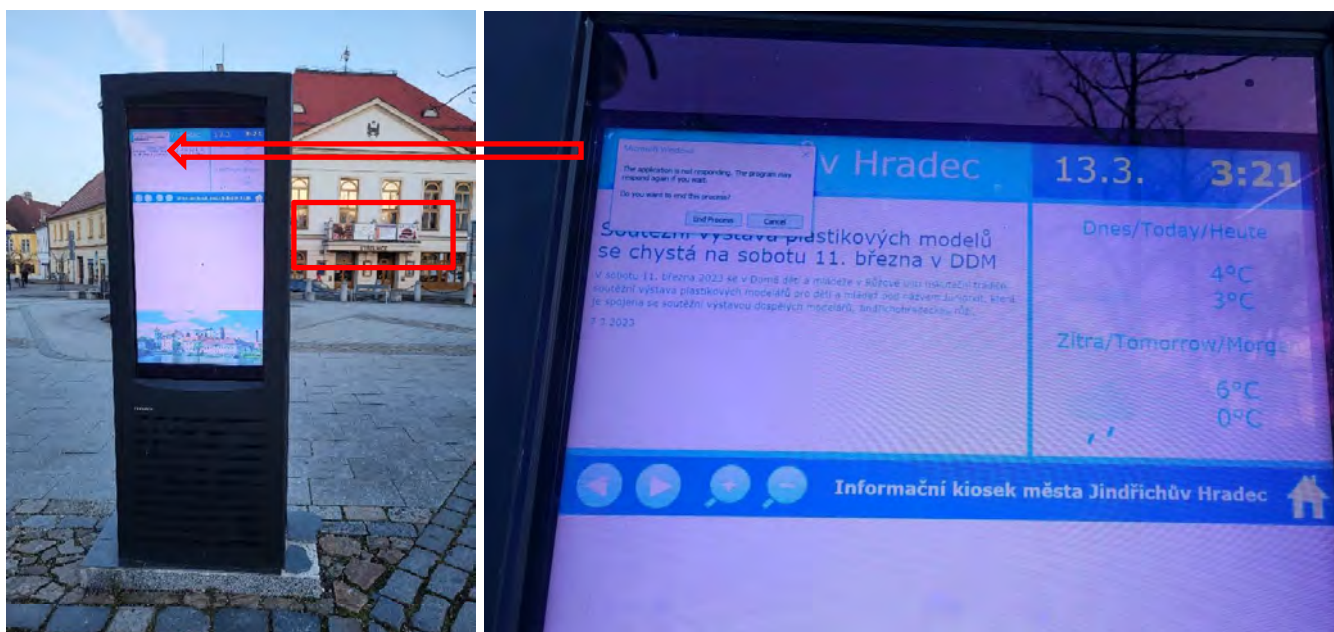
Microsoft Windows

The application is not responding. The program may respond again if you wait.

Do you want to end this process?

End Process Cancel

v Hradec

13.3. 3:21

Soutěžní výstava plastikových modelů se chystá na sobotu 11. března v DDM

V sobotu 11. března 2023 se v Domě dětí a mládeže v Kůžově ulici uskuteční tradiční soutěžní výstava plastikových modelářů pro děti a mládež pod názvem Juniorat, která je spojena se soutěžní výstavou dospělých modelářů, Jindřichohradecký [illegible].

7.3.2023

Dnes/Today/Heute

4°C
3°C

Zítra/Tomorrow/Morg

6°C
0°C

Informační kiosek města Jindřichův Hradec